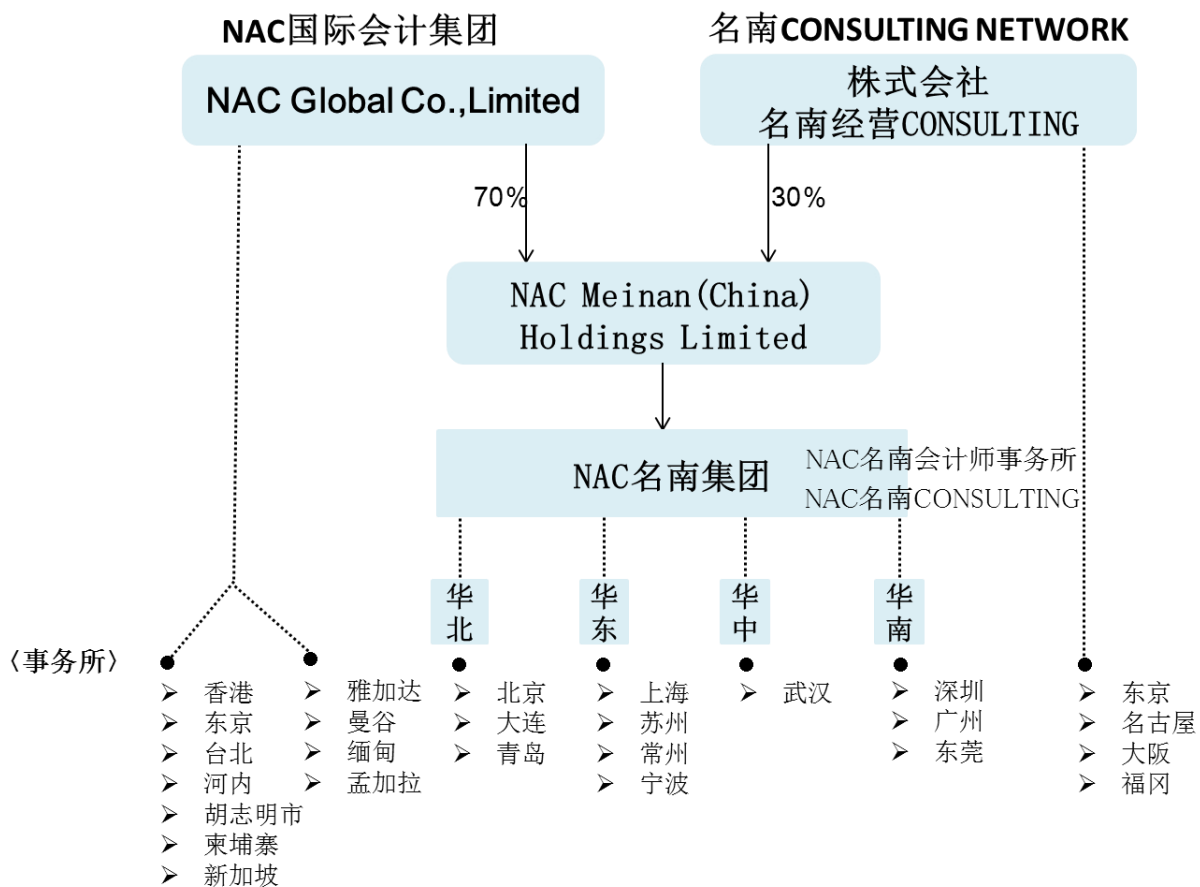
NAC国际会计集团

名南CONSULTING NETWORK

NAC Global Co.,Limited

株式会社
名南经营CONSULTING

70%

30%

NAC Meinan(China) Holdings Limited

NAC名南集团

NAC名南会计师事务所
NAC名南CONSULTING

华北

华东

华中

华南

〈事务所〉

➢ 香港
➢ 东京
➢ 台北
➢ 河内
➢ 胡志明市
➢ 柬埔寨
➢ 新加坡

➢ 雅加达
➢ 曼谷
➢ 缅甸
➢ 孟加拉

➢ 北京
➢ 大连
➢ 青岛

➢ 上海
➢ 苏州
➢ 常州
➢ 宁波

➢ 武汉

➢ 深圳
➢ 广州
➢ 东莞

➢ 东京
➢ 名古屋
➢ 大阪
➢ 福冈